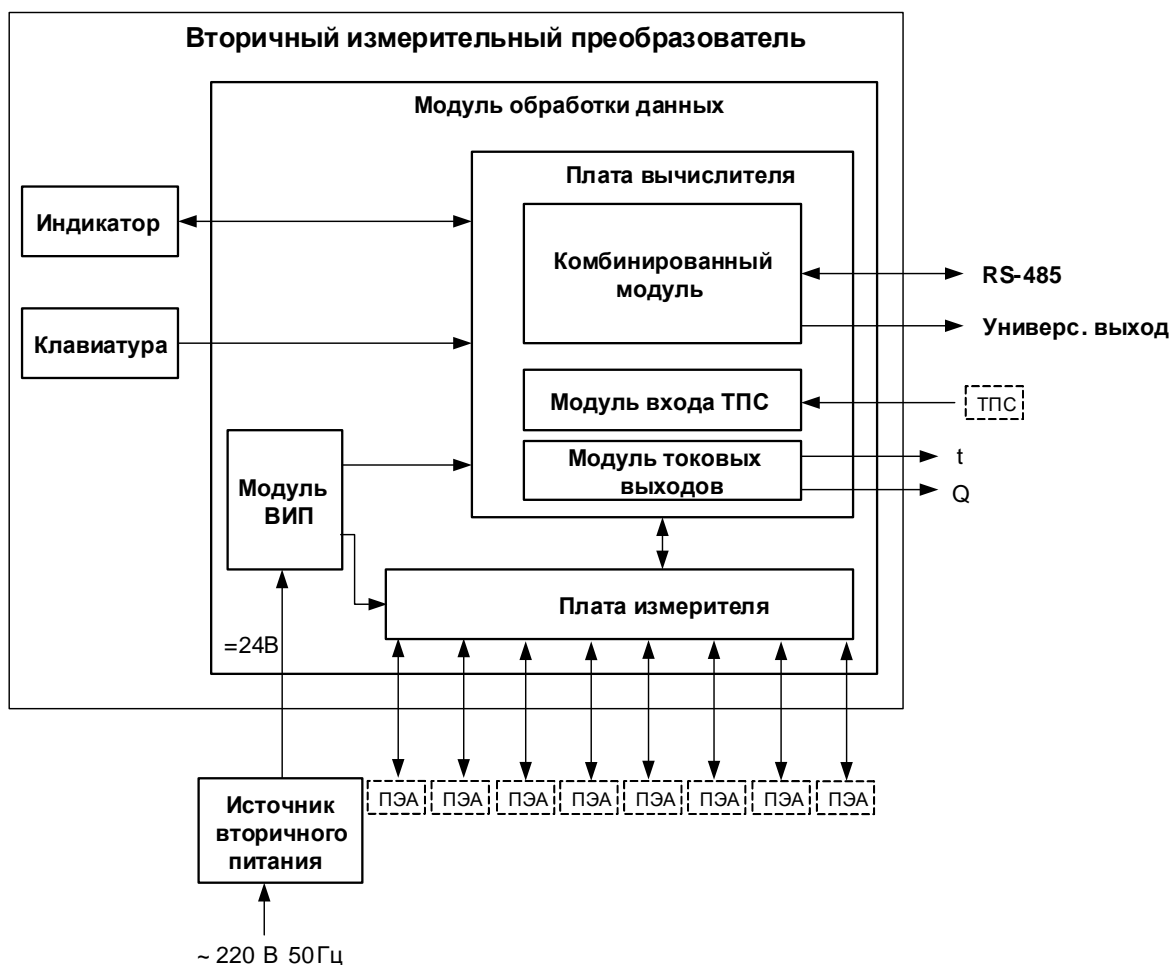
Вторичный измерительный преобразователь

Модуль обработки данных

Плата вычислителя

Индикатор

Комбинированный модуль

RS-485

Клавиатура

Универс. выход

Модуль входа ТПС

ТПС

Модуль ВИП

Модуль токовых выходов

t

Q

Плата измерителя

=24В

ПЭА ПЭА ПЭА ПЭА ПЭА ПЭА ПЭА ПЭА

Источник вторичного питания

~ 220 В 50Гц